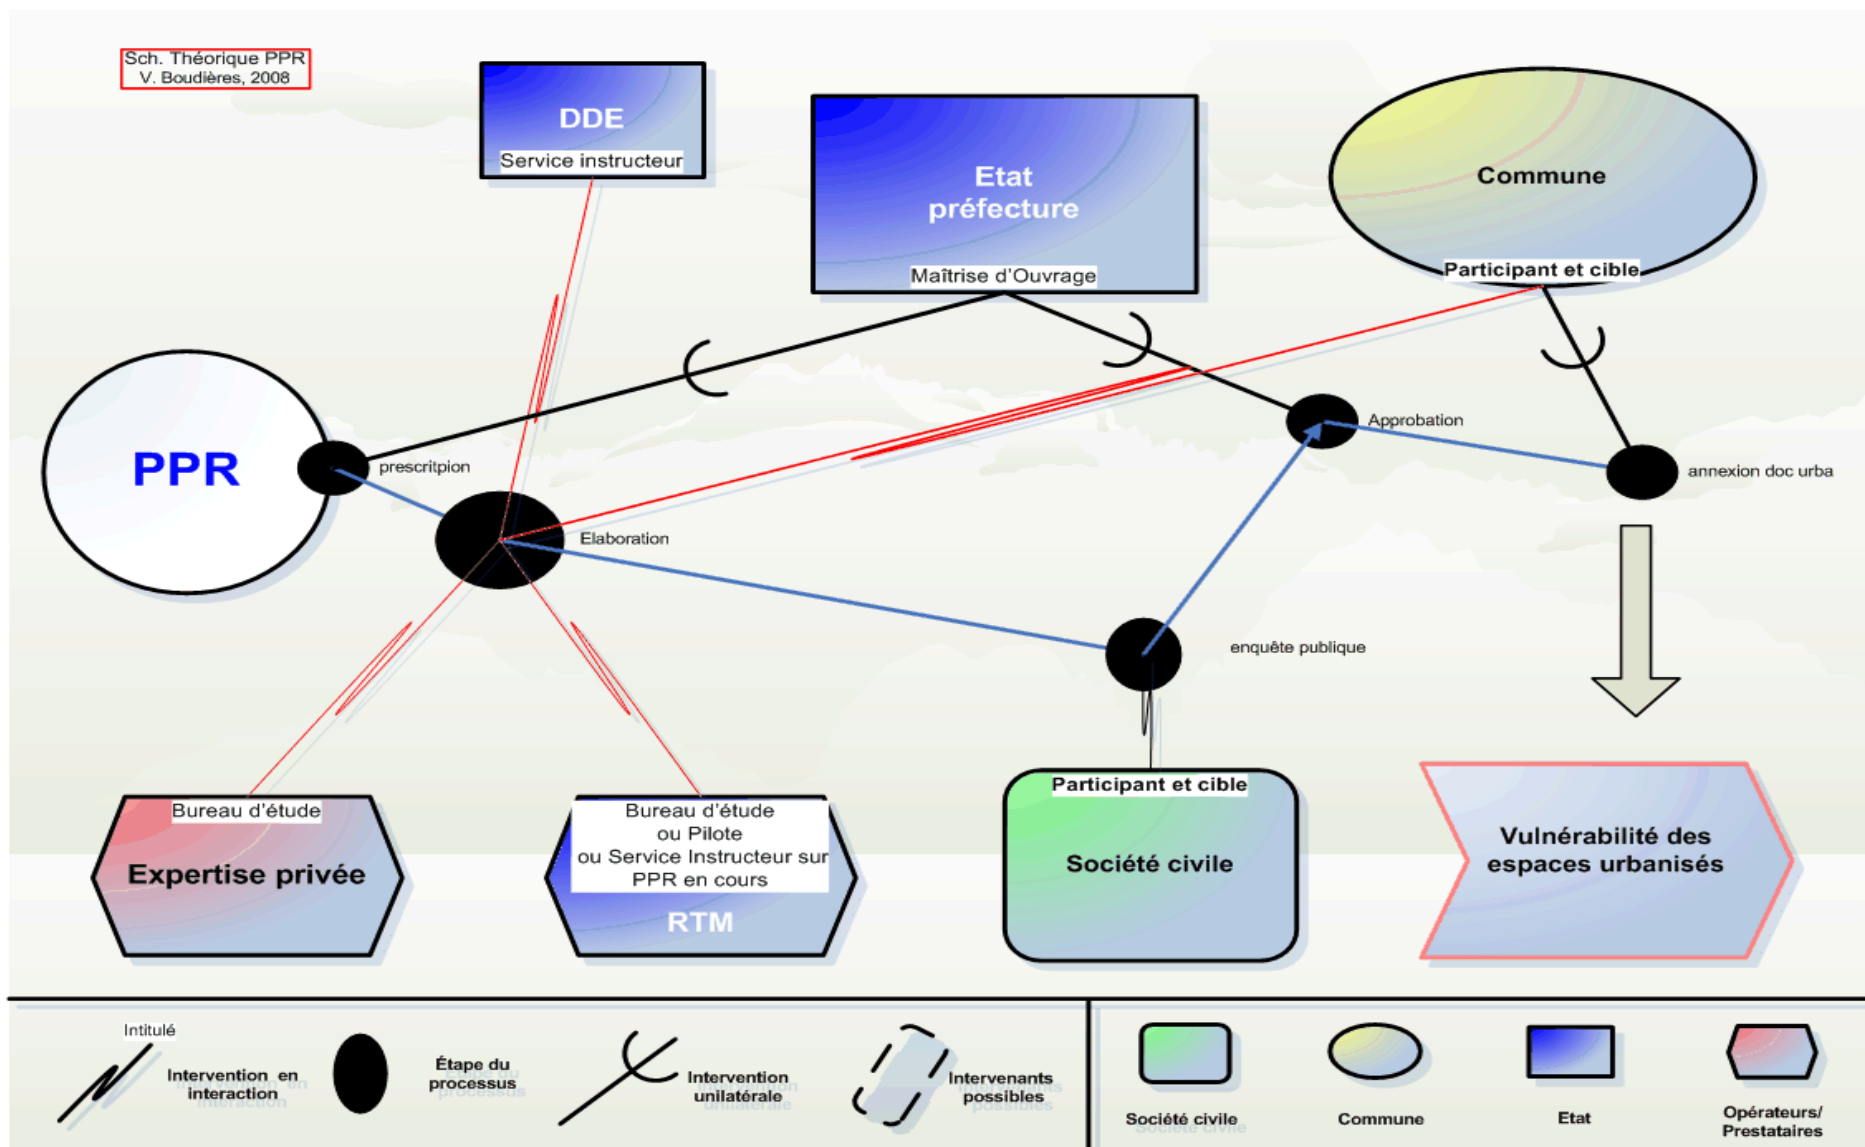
Sch. Théorique PPR
V. Boudières, 2008

DDE
Service instructeur

Etat
préfecture
Maîtrise d'Ouvrage

Commune
Participant et cible

PPR

prescritpion

Elaboration

Approbation

annexion doc urba

enquête publique

Bureau d'étude
Expertise privée

Bureau d'étude
ou Pilote
ou Service Instructeur sur
PPR en cours
RTM

Participant et cible
Société civile

Vulnérabilité des
espaces urbanisés

Intitulé
Intervention en interaction

Étape du processus

Intervention unilatérale

Intervenants possibles

Société civile

Commune

Etat

Opérateurs/
Prestataires